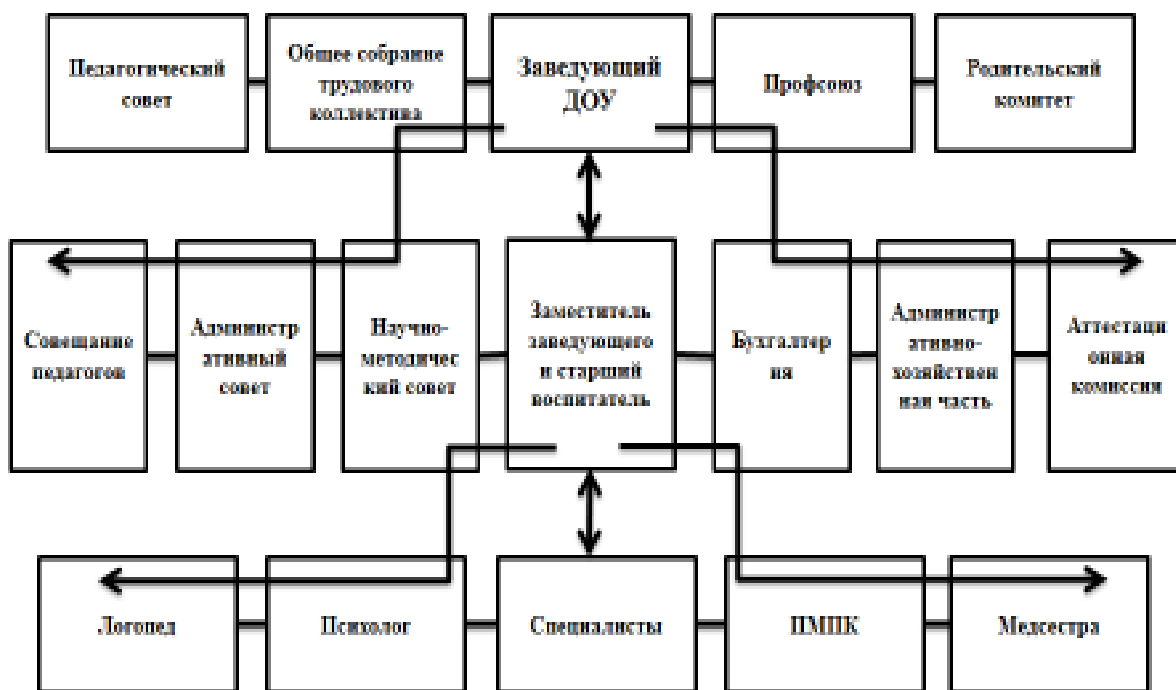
Педагогический совет

Общее собрание трудового коллектива

Заведующий ДОУ

Профсоюз

Родительский комитет

Совещание педагогов

Администр ативный совет

Научно-методичес кий совет

Заместитель заведующего и старший воспитатель

Бухгалтер ия

Администр ативно-хозяйствен ная часть

Аттестаци онная комиссия

Логопед

Психолог

Специалисты

ПМПК

Медсестра